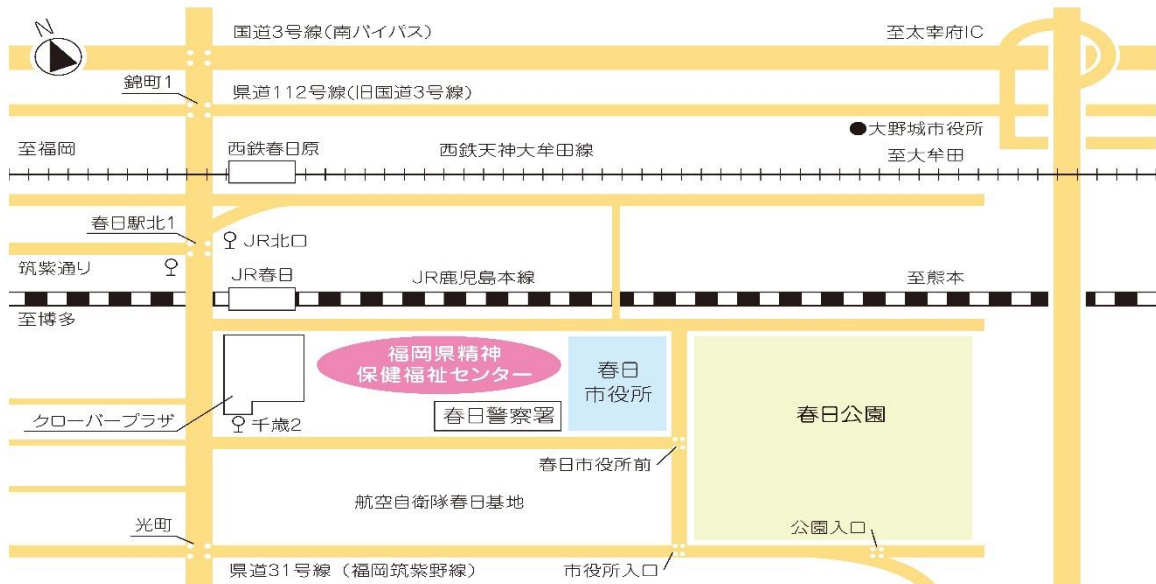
N

国道3号線(南バイパス)

至太宰府IC

錦町1

県道112号線(旧国道3号線)

大野城市役所

至福岡

西鉄春日原

西鉄天神大牟田線

至大牟田

春日駅北1

JR北口

筑紫通り

JR春日

JR鹿児島本線

至熊本

至博多

福岡県精神保健福祉センター

春日市役所

春日公園

クローバープラザ

春日警察署

千歳2

春日市役所前

航空自衛隊春日基地

光町

公園入口

県道31号線(福岡筑紫野線)

市役所入口